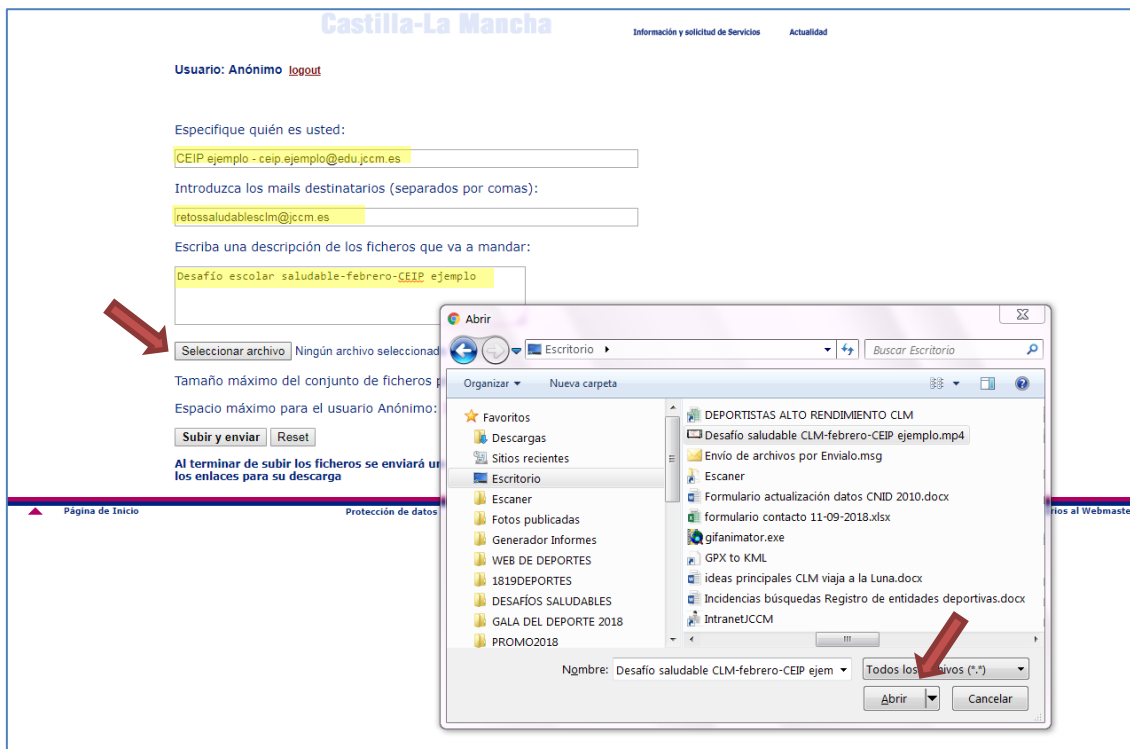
Castilla-La Mancha

Información y solicitud de Servicios Actualidad

Usuario: Anónimo logout

Especifique quién es usted:

CEIP ejemplo - ceip.ejemplo@edu.jccm.es

Introduzca los mails destinatarios (separados por comas):

retossaludablesclm@jccm.es

Escriba una descripción de los ficheros que va a mandar:

Desafío escolar saludable-febrero-CEIP ejemplo

Seleccionar archivo Ningún archivo seleccionad

Tamaño máximo del conjunto de ficheros p

Espacio máximo para el usuario Anónimo:

Subir y enviar Reset

Al terminar de subir los ficheros se enviará un los enlaces para su descarga

Página de Inicio Protección de datos rios al Webmaste

Abrir

Escritorio ▸

Buscar Escritorio

Organizar ▾ Nueva carpeta

Favoritos
Descargas
Sitios recientes
Escritorio
Escaner
Fotos publicadas
Generador Informes
WEB DE DEPORTES
1819DEPORTES
DESAFÍOS SALUDABLES
GALA DEL DEPORTE 2018
PROMO2018

DEPORTISTAS ALTO RENDIMIENTO CLM
Desafío saludable CLM-febrero-CEIP ejemplo.mp4
Envío de archivos por Envialo.msg
Escaner
Formulario actualización datos CNID 2010.docx
formulario contacto 11-09-2018.xlsx
gifanimator.exe
GPX to KML
ideas principales CLM viaja a la Luna.docx
Incidencias búsquedas Registro de entidades deportivas.docx
IntranetJCCM

Nombre: Desafío saludable CLM-febrero-CEIP ejem

Todos los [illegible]ivos (*.*)

Abrir Cancelar